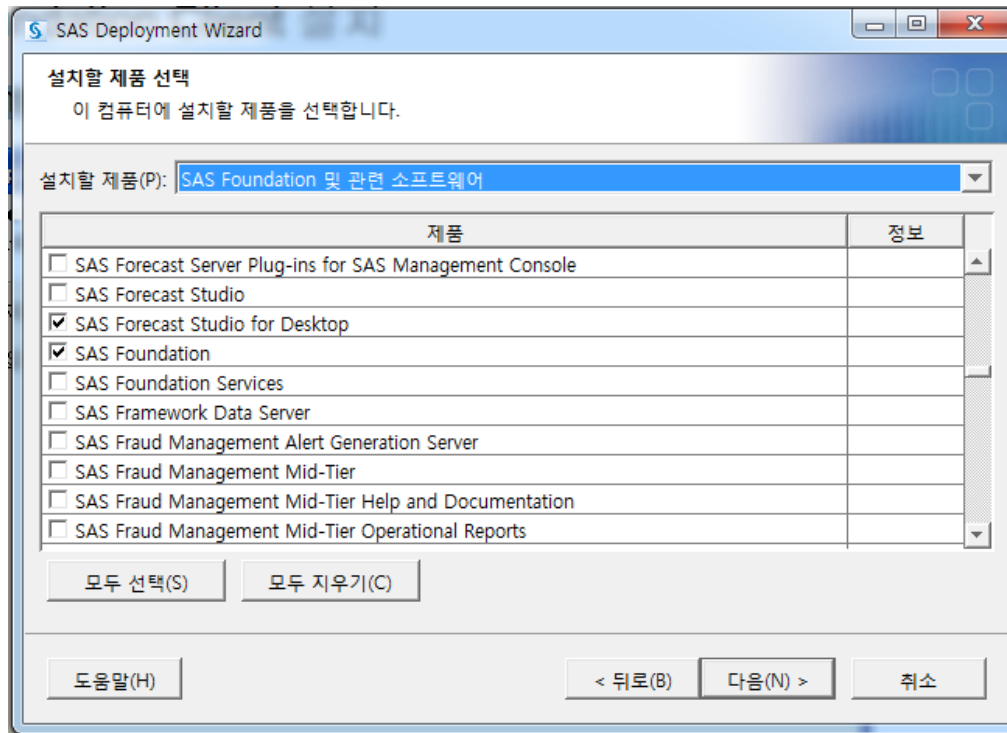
SAS Deployment Wizard

설치할 제품 선택
이 컴퓨터에 설치할 제품을 선택합니다.

설치할 제품(P): SAS Foundation 및 관련 소프트웨어

| 제품 | 정보 |
|---|---|
| ☐ SAS Forecast Server Plug-ins for SAS Management Console | |
| ☐ SAS Forecast Studio | |
| ☑ SAS Forecast Studio for Desktop | |
| ☑ SAS Foundation | |
| ☐ SAS Foundation Services | |
| ☐ SAS Framework Data Server | |
| ☐ SAS Fraud Management Alert Generation Server | |
| ☐ SAS Fraud Management Mid-Tier | |
| ☐ SAS Fraud Management Mid-Tier Help and Documentation | |
| ☐ SAS Fraud Management Mid-Tier Operational Reports | |

모두 선택(S) 모두 지우기(C)

도움말(H) < 뒤로(B) 다음(N) > 취소